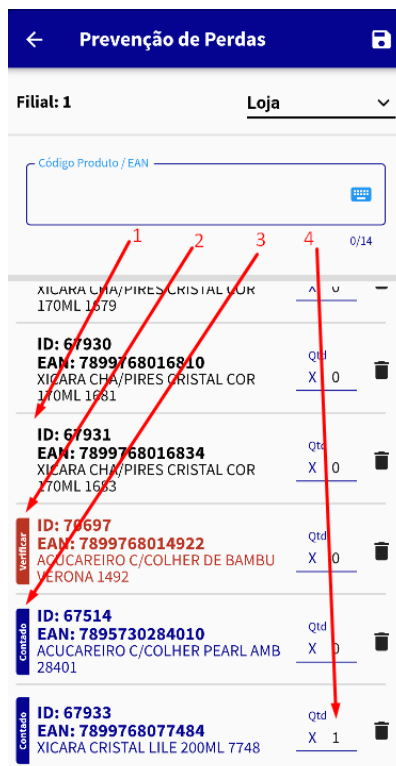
Prevenção de Perdas

Filial: 1

Loja

Código Produto / EAN

0/14

1 2 3 4

XICARA CHA/PIRES CRISTAL COR 170ML 1679

X 0

ID: 67930
EAN: 7899768016810
XICARA CHA/PIRES CRISTAL COR 170ML 1681

Qtd
X 0

ID: 67931
EAN: 7899768016834
XICARA CHA/PIRES CRISTAL COR 170ML 1683

Qtd
X 0

Verificar
ID: 70697
EAN: 7899768014922
ACUCAREIRO C/COLHER DE BAMBU VERONA 1492

Qtd
X 0

Contado
ID: 67514
EAN: 7895730284010
ACUCAREIRO C/COLHER PEARL AMB 28401

Qtd
X 0

Contado
ID: 67933
EAN: 7899768077484
XICARA CRISTAL LILE 200ML 7748

Qtd
X 1